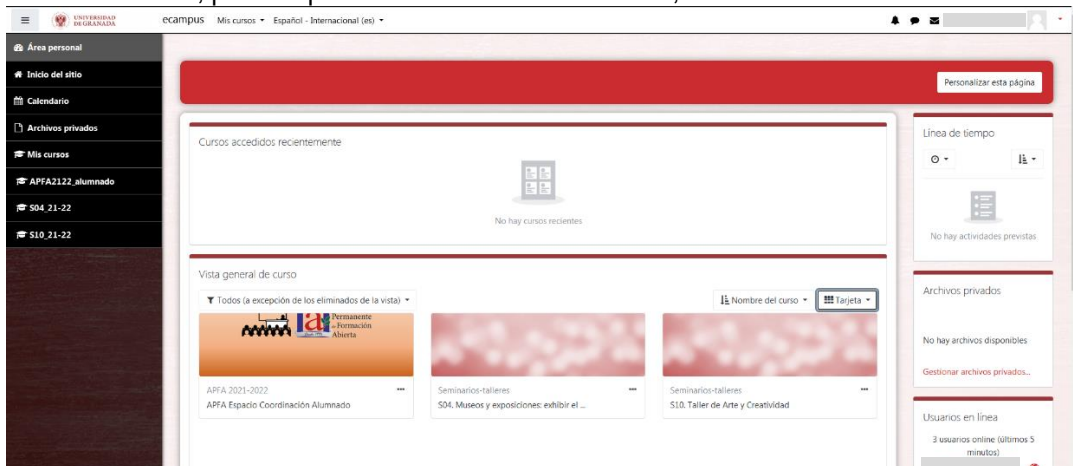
UNIVERSIDAD DE GRANADA
ecampus Mis cursos Español - Internacional (es)

Área personal
Inicio del sitio
Calendario
Archivos privados
Mis cursos
APFA2122_alumnado
S04_21-22
S10_21-22

Personalizar esta página

Cursos accedidos recientemente

No hay cursos recientes

Vista general de curso

Todos (a excepción de los eliminados de la vista)
Nombre del curso
Tarjeta

Permanente Formación Abierta

APFA 2021-2022
APFA Espacio Coordinación Alumnado

Seminarios-talleres
S04. Museos y exposiciones: exhibir el ...

Seminarios-talleres
S10. Taller de Arte y Creatividad

Línea de tiempo

No hay actividades previstas

Archivos privados

No hay archivos disponibles

Gestionar archivos privados...

Usuarios en línea

3 usuarios online (últimos 5 minutos)